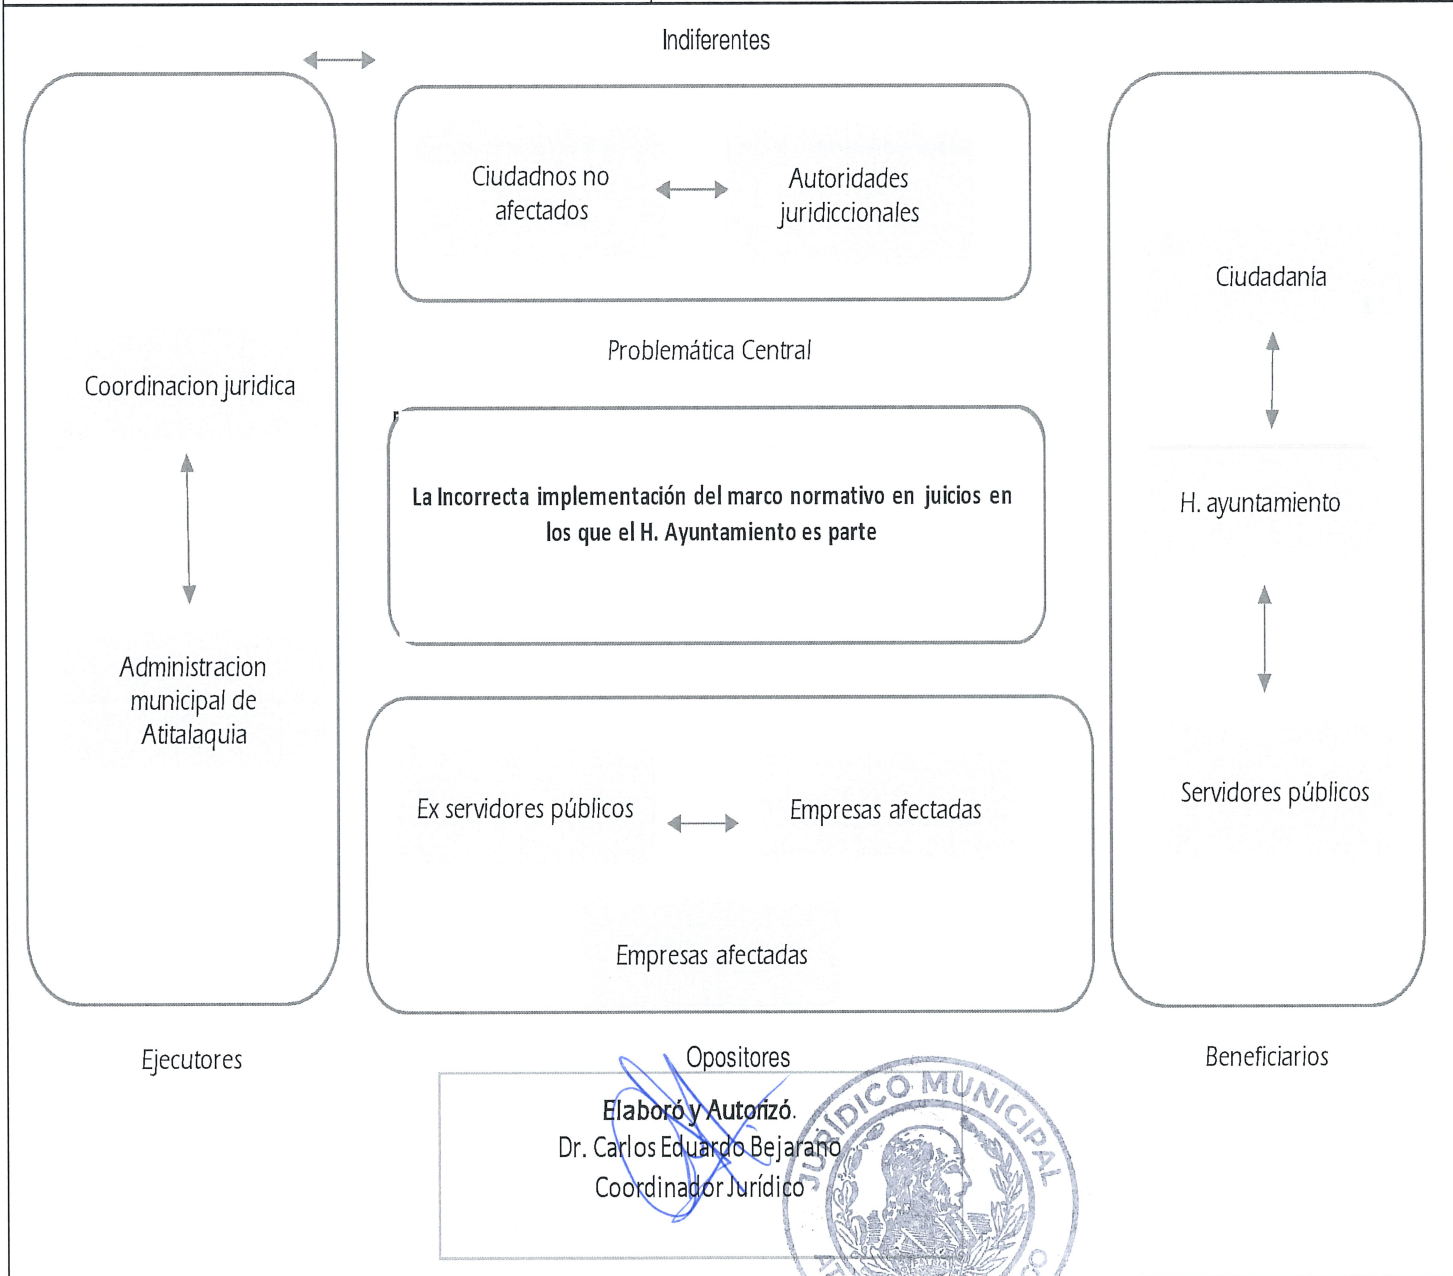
Indiferentes

Ciudadnos no afectados

Autoridades juridiccionales

Problemática Central

La Incorrecta implementación del marco normativo en juicios en los que el H. Ayuntamiento es parte

Ex servidores públicos

Empresas afectadas

Empresas afectadas

Coordinacion juridica

Administracion municipal de Atitalaquia

Ciudadanía

H. ayuntamiento

Servidores públicos

Ejecutores

Opositores

Beneficiarios

Elaboró y Autorizó.
Dr. Carlos Eduardo Bejarano
Coordinador Jurídico

JURÍDICO MUNICIPAL
AT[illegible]